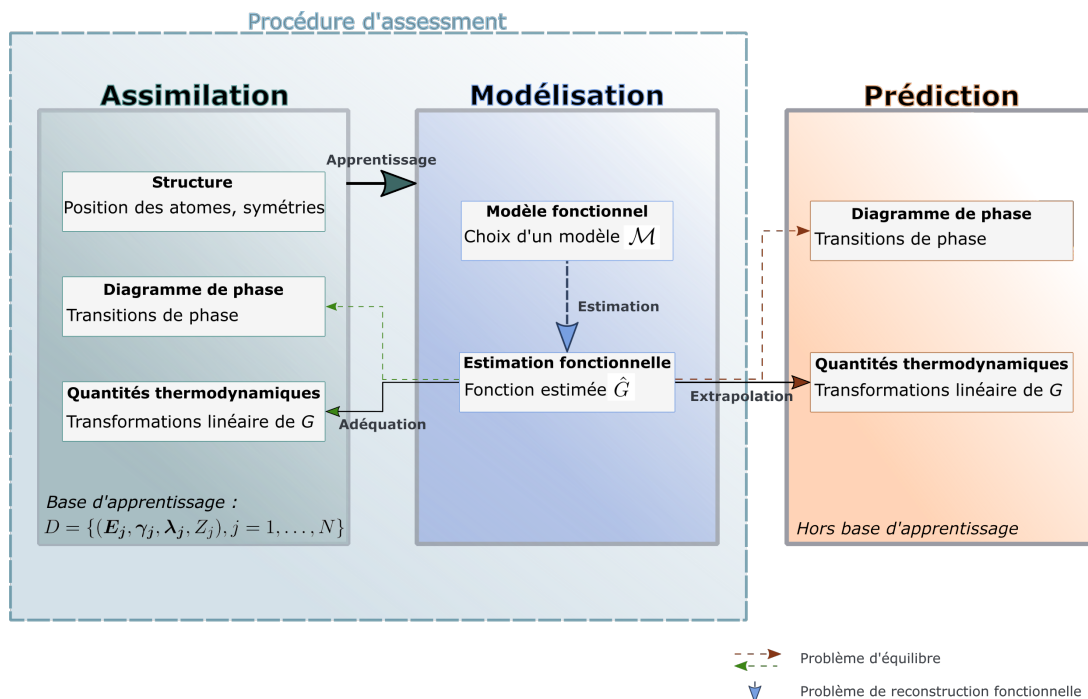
Procédure d'assessment

Assimilation

Structure
Position des atomes, symétries

Diagramme de phase
Transitions de phase

Quantités thermodynamiques
Transformations linéaire de $G$

Base d'apprentissage :
$D = \{(\boldsymbol{E_j}, \boldsymbol{\gamma_j}, \boldsymbol{\lambda_j}, Z_j), j = 1, \ldots, N\}$

Apprentissage

Modélisation

Modèle fonctionnel
Choix d'un modèle $\mathcal{M}$

Estimation

Estimation fonctionnelle
Fonction estimée $\hat{G}$

Adéquation

Extrapolation

Prédiction

Diagramme de phase
Transitions de phase

Quantités thermodynamiques
Transformations linéaire de $G$

Hors base d'apprentissage

Problème d'équilibre
Problème de reconstruction fonctionnelle